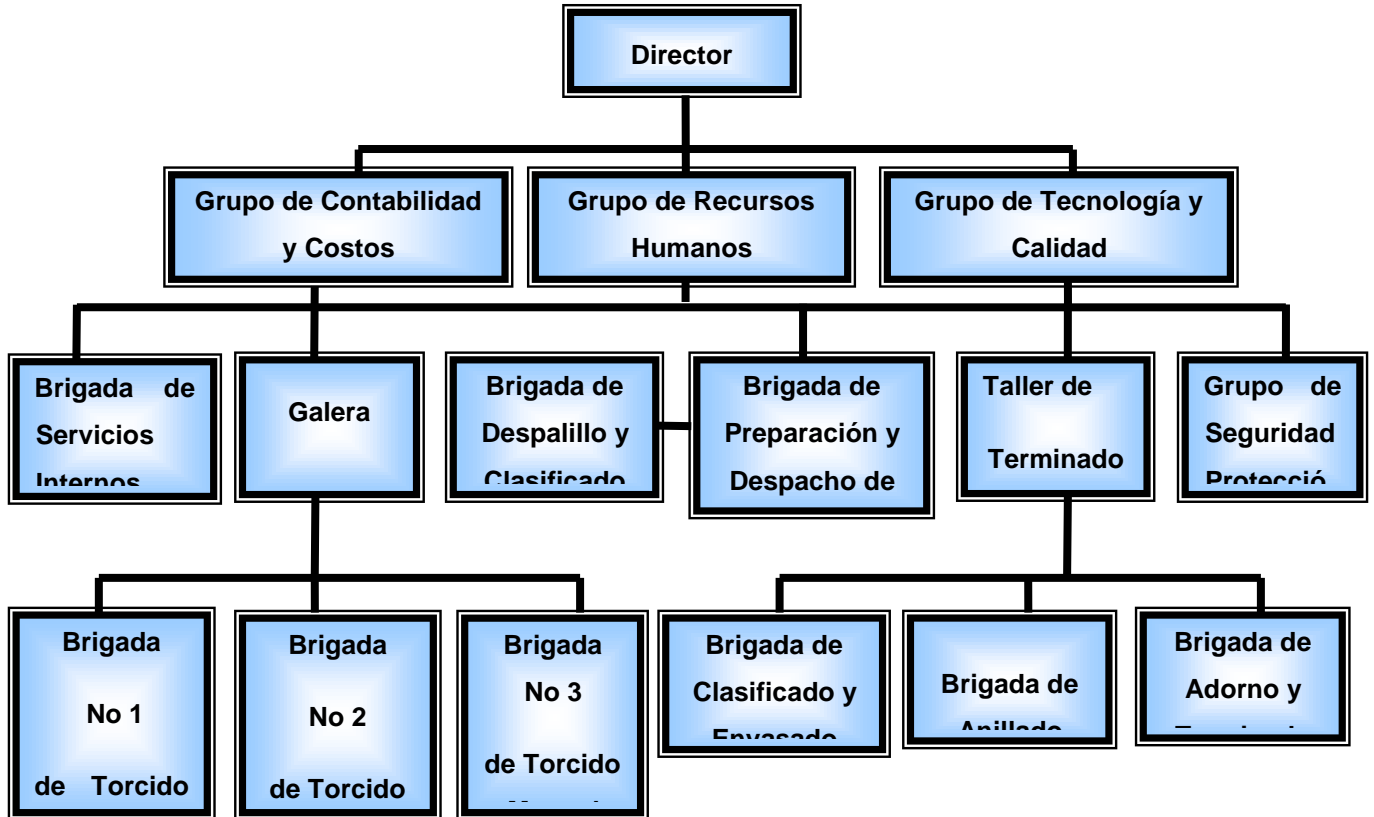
Director

Grupo de Contabilidad y Costos

Grupo de Recursos Humanos

Grupo de Tecnología y Calidad

Brigada de Servicios Internos

Galera

Brigada de Despalillo y Clasificado

Brigada de Preparación y Despacho de

Taller de Terminado

Grupo de Seguridad Protecció

Brigada No 1 de Torcido

Brigada No 2 de Torcido

Brigada No 3 de Torcido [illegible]

Brigada de Clasificado y Envasado

Brigada de Anillado

Brigada de Adorno y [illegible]